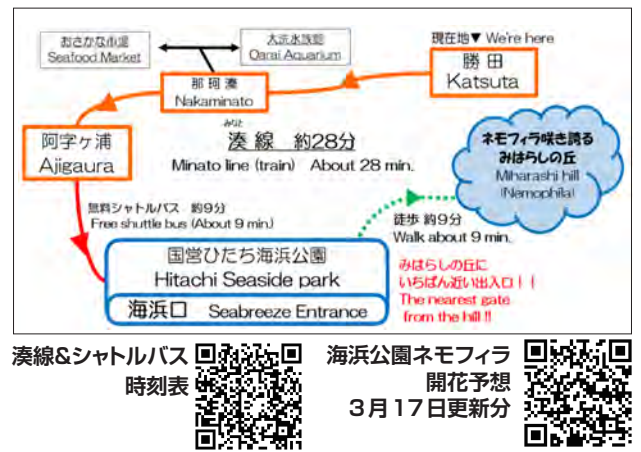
おさかな市場
Seafood Market

大洗水族館
Oarai Aquarium

現在地▼ We're here

勝田
Katsuta

那珂湊
Nakaminato

阿字ヶ浦
Ajigaura

みなと
湊線 約28分
Minato line (train) About 28 min.

ネモフィラ咲き誇る
みはらしの丘
Miharashi hill
(Nemophila)

無料シャトルバス 約9分
Free shuttle bus (About 9 min.)

徒歩 約9分
Walk about 9 min.

国営ひたち海浜公園
Hitachi Seaside park

みはらしの丘に
いちばん近い出入口！！
The nearest gate
from the hill !!

海浜口 Seabreeze Entrance

湊線&シャトルバス
時刻表

海浜公園ネモフィラ
開花予想
3月17日更新分